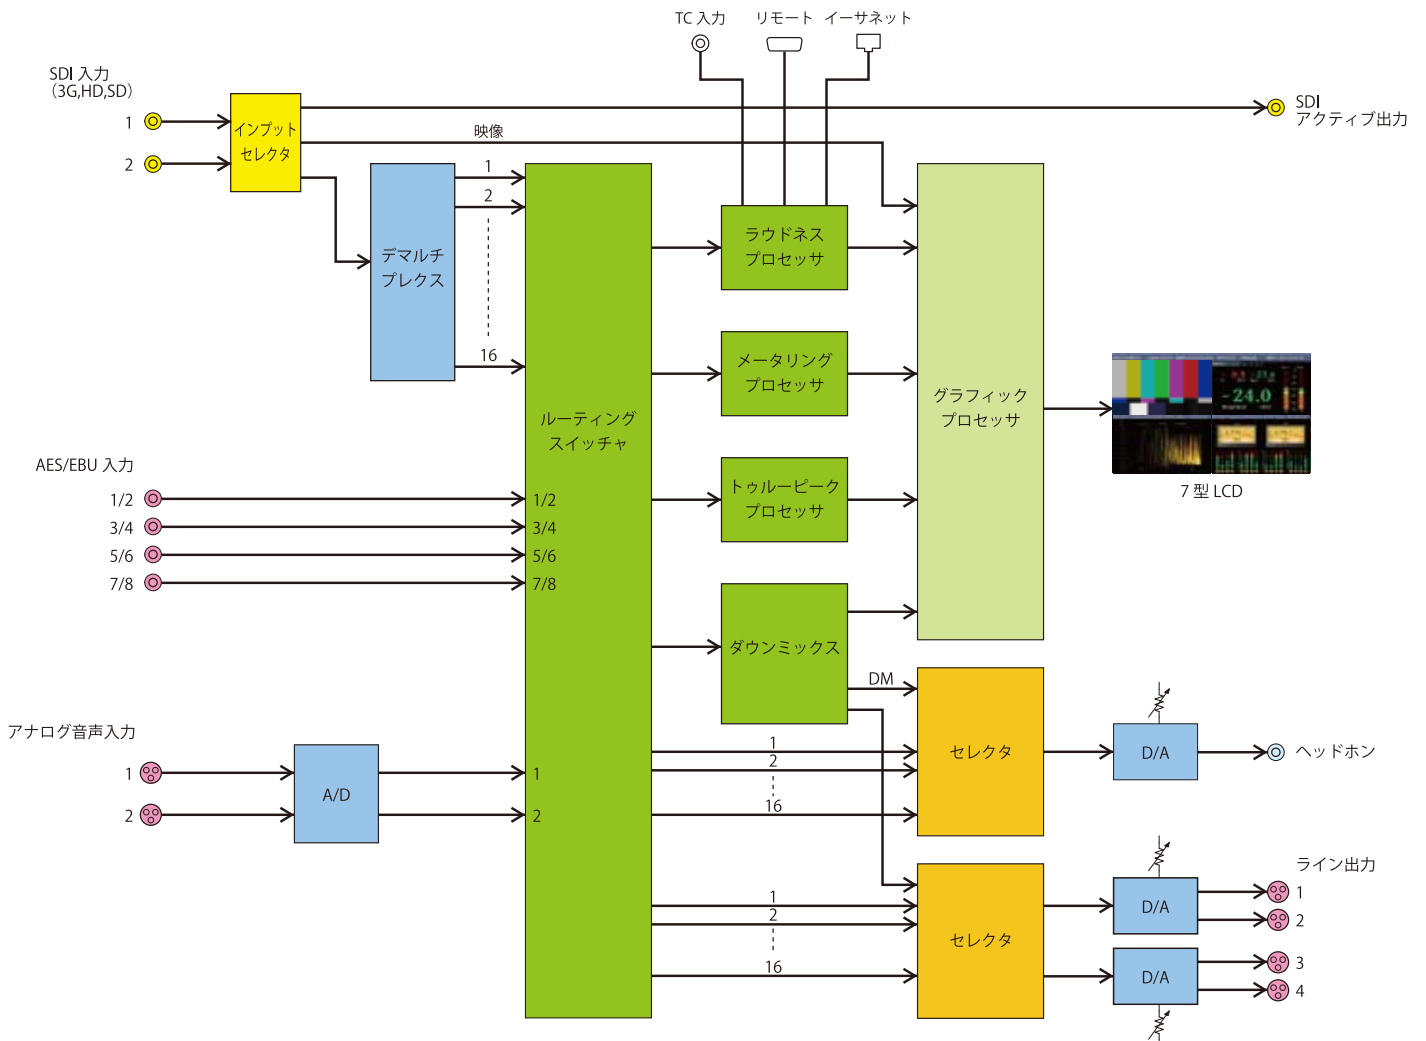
TC 入力　リモート　イーサネット

SDI 入力
(3G,HD,SD)
1
2

インプット
セレクタ

SDI
アクティブ出力

映像

1
2
16

デマルチ
プレクス

ルーティング
スイッチャ

ラウドネス
プロセッサ

メータリング
プロセッサ

トゥルーピーク
プロセッサ

ダウンミックス

グラフィック
プロセッサ

-24.0

7 型 LCD

AES/EBU 入力
1/2
3/4
5/6
7/8

1/2
3/4
5/6
7/8

DM

アナログ音声入力
1
2

A/D

1
2

1
2
16

セレクタ

D/A

ヘッドホン

ライン出力

1
2
16

セレクタ

D/A
1
2

D/A
3
4